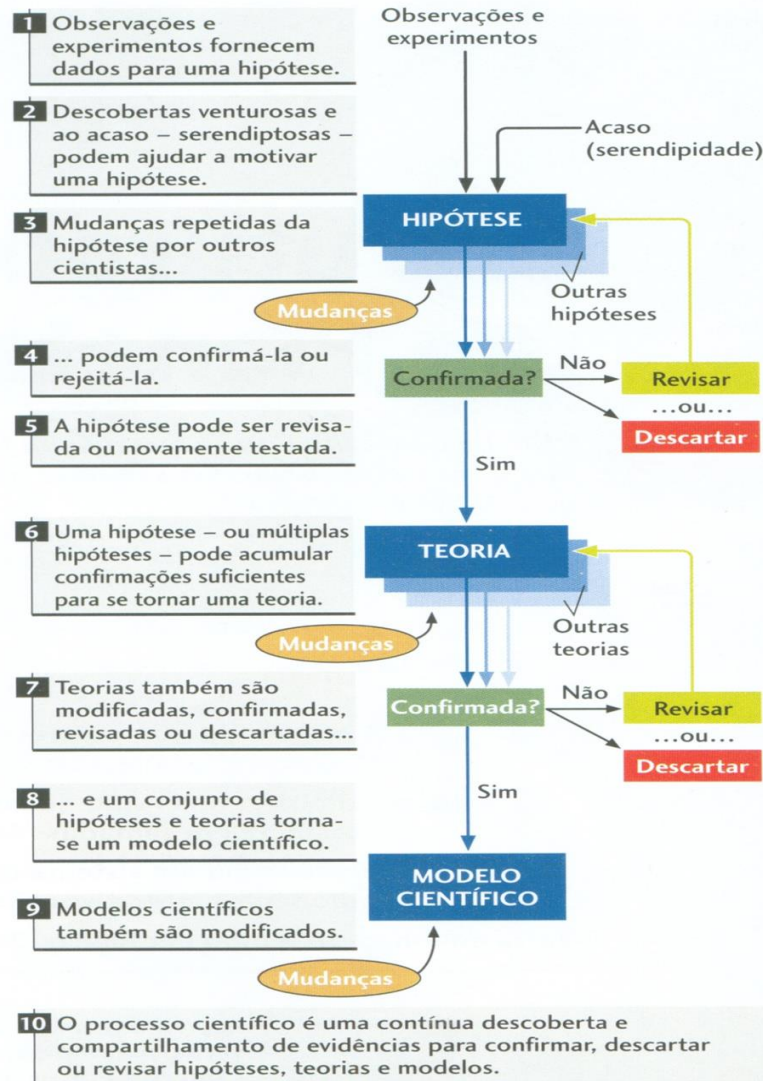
1 Observações e experimentos fornecem dados para uma hipótese.

2 Descobertas venturosas e ao acaso – serendiptosas – podem ajudar a motivar uma hipótese.

3 Mudanças repetidas da hipótese por outros cientistas...

4 ... podem confirmá-la ou rejeitá-la.

5 A hipótese pode ser revisada ou novamente testada.

6 Uma hipótese – ou múltiplas hipóteses – pode acumular confirmações suficientes para se tornar uma teoria.

7 Teorias também são modificadas, confirmadas, revisadas ou descartadas...

8 ... e um conjunto de hipóteses e teorias torna-se um modelo científico.

9 Modelos científicos também são modificados.

Observações e experimentos

Acaso (serendipidade)

HIPÓTESE

Outras hipóteses

Mudanças

Confirmada?

Não

Revisar

...ou...

Descartar

Sim

TEORIA

Outras teorias

Mudanças

Confirmada?

Não

Revisar

...ou...

Descartar

Sim

MODELO CIENTÍFICO

Mudanças

10 O processo científico é uma contínua descoberta e compartilhamento de evidências para confirmar, descartar ou revisar hipóteses, teorias e modelos.